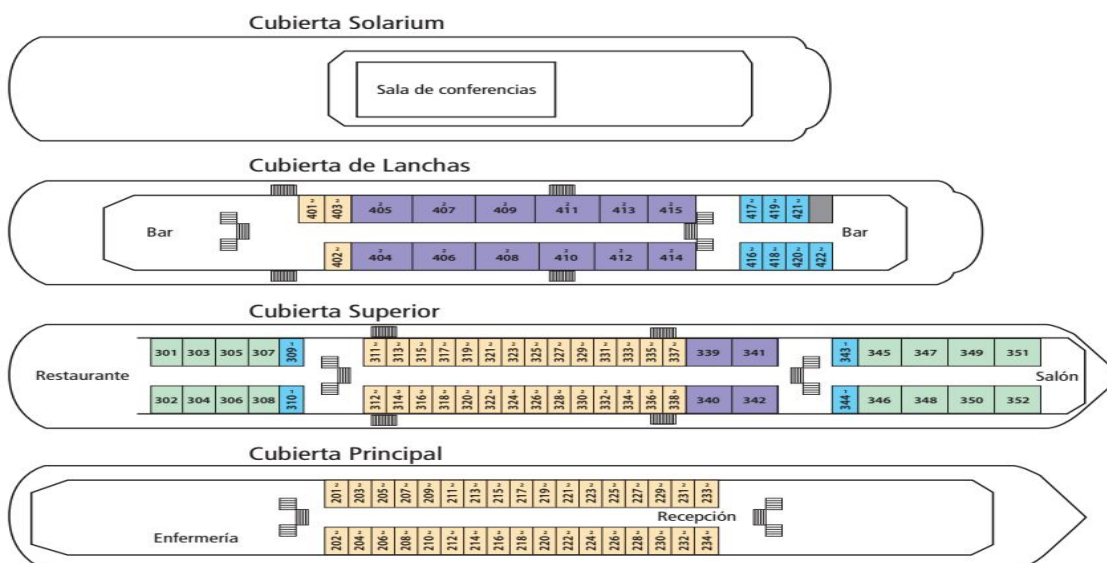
Cubierta Solarium

Sala de conferencias

Cubierta de Lanchas

Bar

401 403 405 407 409 411 413 415 417 419 421

402 404 406 408 410 412 414 416 418 420 422

Bar

Cubierta Superior

Restaurante

301 303 305 307 309 311 313 315 317 319 321 323 325 327 329 331 333 335 337 339 341 343 345 347 349 351

302 304 306 308 310 312 314 316 318 320 322 324 326 328 330 332 334 336 338 340 342 344 346 348 350 352

Salón

Cubierta Principal

201 203 205 207 209 211 213 215 217 219 221 223 225 227 229 231 233

Recepción

Enfermería

202 204 206 208 210 212 214 216 218 220 222 224 226 228 230 232 234